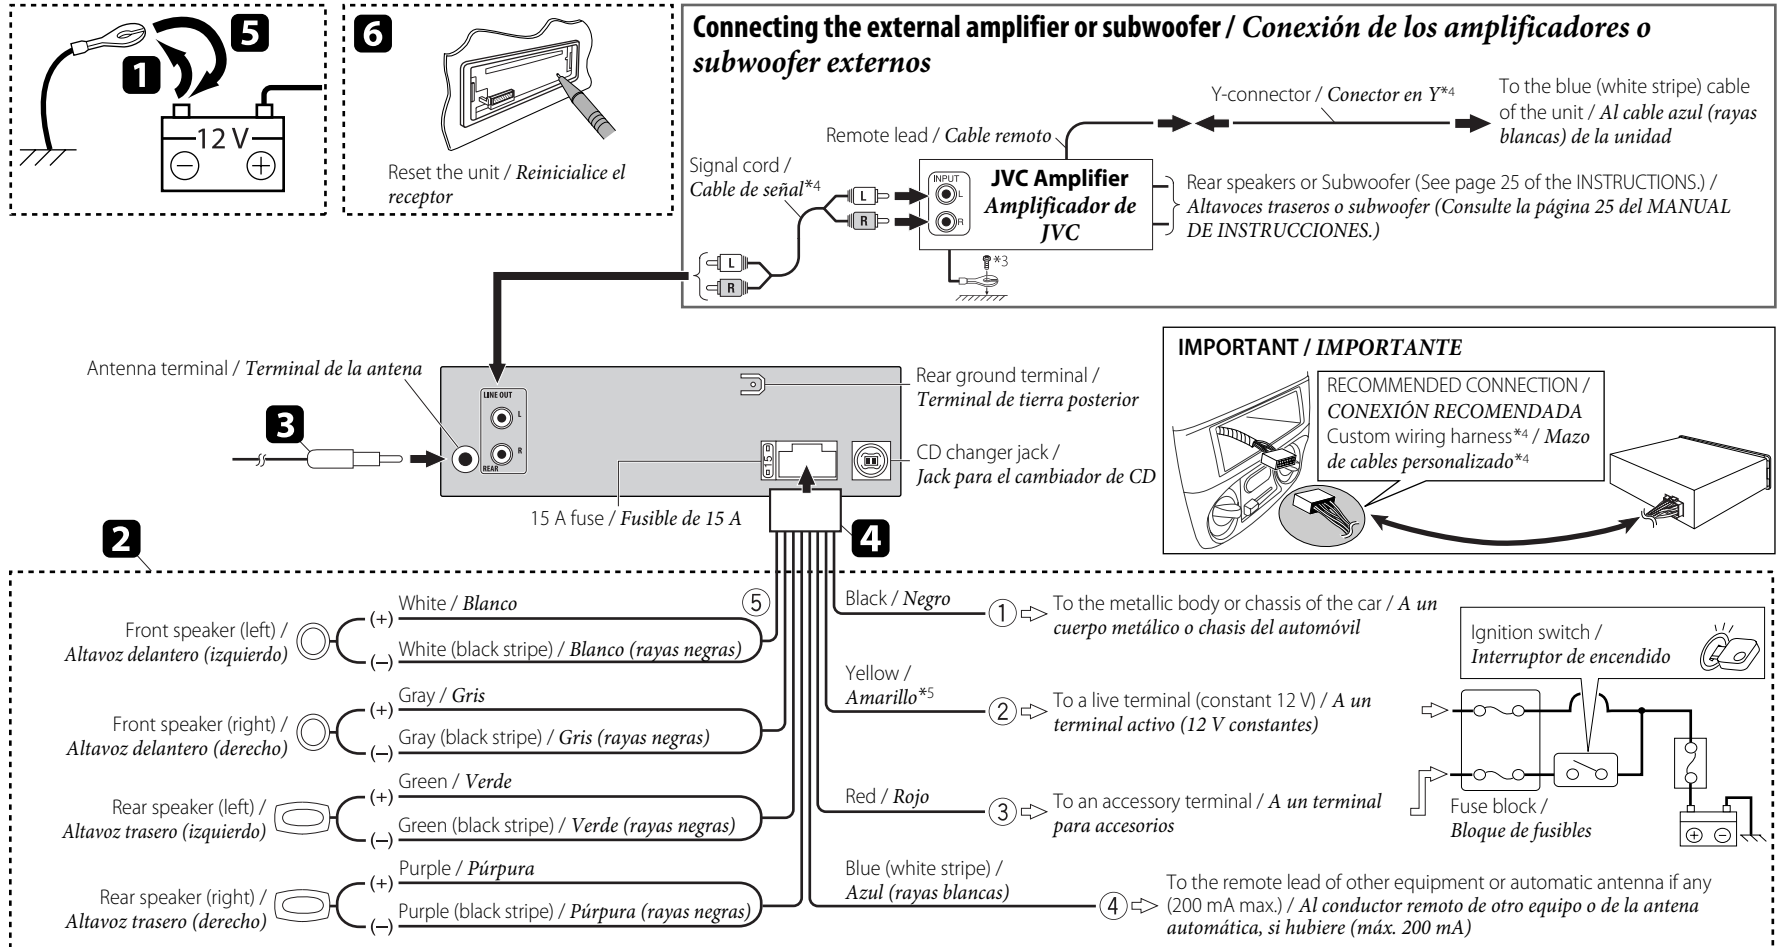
1 5

12 V

6

Reset the unit / *Reinicialice el receptor*

**Connecting the external amplifier or subwoofer /** ***Conexión de los amplificadores o subwoofer externos***

Y-connector / *Conector en Y*\*4

To the blue (white stripe) cable of the unit / *Al cable azul (rayas blancas) de la unidad*

Remote lead / *Cable remoto*

Signal cord / *Cable de señal*\*4

L R

INPUT L R

**JVC Amplifier** ***Amplificador de JVC***

Rear speakers or Subwoofer (See page 25 of the INSTRUCTIONS.) / *Altavoces traseros o subwoofer (Consulte la página 25 del MANUAL DE INSTRUCCIONES.)*

\*3

L R

Antenna terminal / *Terminal de la antena*

3

LINE OUT L R REAR

15

Rear ground terminal / *Terminal de tierra posterior*

CD changer jack / *Jack para el cambiador de CD*

15 A fuse / *Fusible de 15 A*

4

**IMPORTANT /** ***IMPORTANTE***

RECOMMENDED CONNECTION / *CONEXIÓN RECOMENDADA*

Custom wiring harness\*4 / *Mazo de cables personalizado*\*4

2

Front speaker (left) / *Altavoz delantero (izquierdo)*

(+) White / *Blanco*

(–) White (black stripe) / *Blanco (rayas negras)*

5

Front speaker (right) / *Altavoz delantero (derecho)*

(+) Gray / *Gris*

(–) Gray (black stripe) / *Gris (rayas negras)*

Rear speaker (left) / *Altavoz trasero (izquierdo)*

(+) Green / *Verde*

(–) Green (black stripe) / *Verde (rayas negras)*

Rear speaker (right) / *Altavoz trasero (derecho)*

(+) Purple / *Púrpura*

(–) Purple (black stripe) / *Púrpura (rayas negras)*

Black / *Negro*

1 To the metallic body or chassis of the car / *A un cuerpo metálico o chasis del automóvil*

Yellow / *Amarillo*\*5

2 To a live terminal (constant 12 V) / *A un terminal activo (12 V constantes)*

Red / *Rojo*

3 To an accessory terminal / *A un terminal para accesorios*

Blue (white stripe) / *Azul (rayas blancas)*

4 To the remote lead of other equipment or automatic antenna if any (200 mA max.) / *Al conductor remoto de otro equipo o de la antena automática, si hubiere (máx. 200 mA)*

Ignition switch / *Interruptor de encendido*

Fuse block / *Bloque de fusibles*